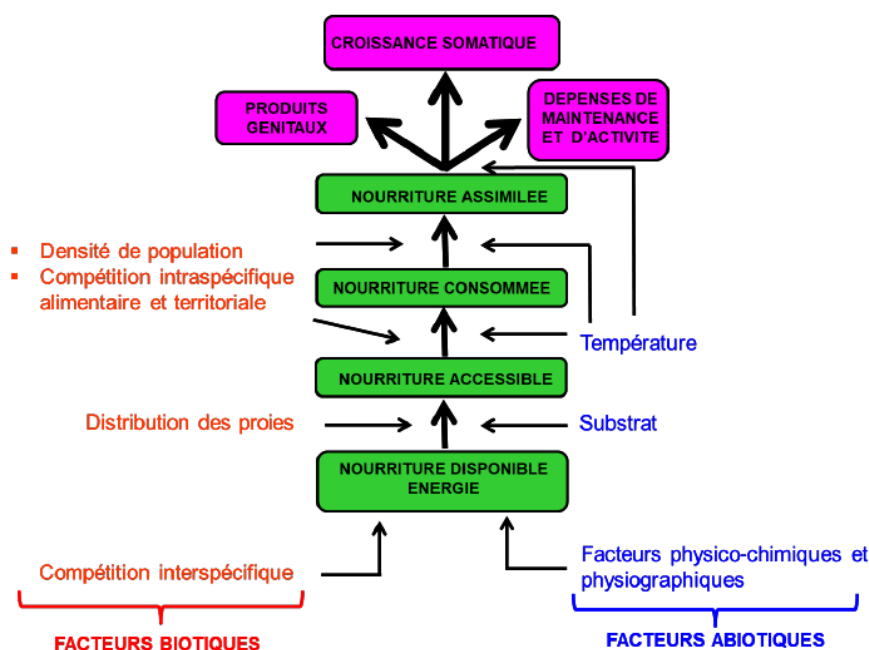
CROISSANCE SOMATIQUE

PRODUITS GENITAUX

DEPENSES DE MAINTENANCE ET D'ACTIVITE

NOURRITURE ASSIMILEE

▪ Densité de population
▪ Compétition intraspécifique alimentaire et territoriale

NOURRITURE CONSOMMEE

Température

NOURRITURE ACCESSIBLE

Distribution des proies

Substrat

NOURRITURE DISPONIBLE ENERGIE

Compétition interspécifique

Facteurs physico-chimiques et physiographiques

FACTEURS BIOTIQUES

FACTEURS ABIOTIQUES